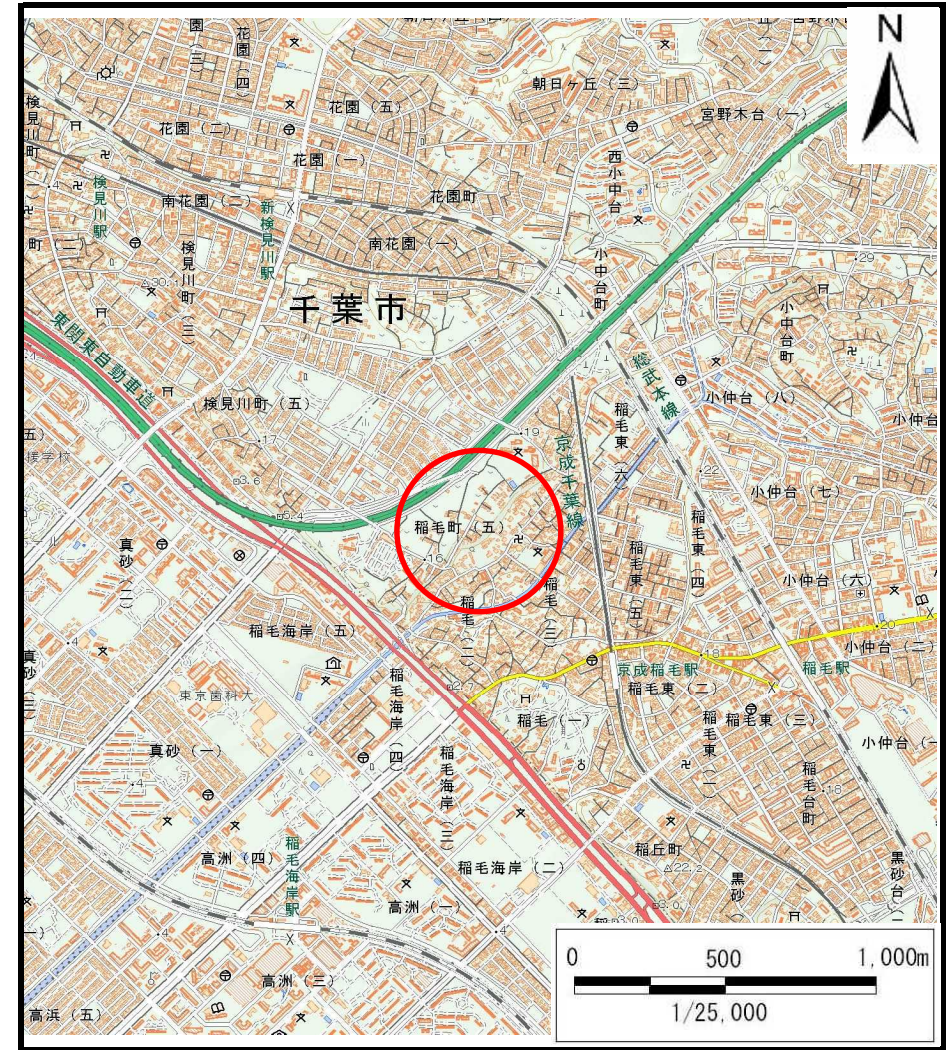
N

花園（三）
花園（四）
朝日ヶ丘（三）
宮野木台（一）
検見川町
花園（五）
花園（二）
花園（一）
西小中台
検見川駅
南花園（二）
新検見川駅
花園町
検見川町（三）
南花園（一）
小中台町
千葉市
東関東自動車道
総武本線
小中台町
小仲台（八）
検見川町（五）
稲毛東（六）
小仲台
京成千葉線
小仲台（七）
稲毛町（五）
稲毛東（四）
稲毛東（五）
真砂（二）
稲毛（三）
小仲台（六）
稲毛（二）
稲毛海岸（五）
京成稲毛駅
稲毛駅
小仲台（二）
真砂
稲毛東（二）
稲毛海岸（四）
東京歯科大
稲毛（一）
稲毛東（三）
真砂（一）
稲毛海岸（三）
稲毛東（一）
小仲台（一）
稲毛台町
高洲（四）
稲毛海岸駅
稲毛海岸（二）
稲丘町
高洲（一）
黒砂
黒砂台
高洲（三）
高浜（五）

0
500
1,000m
1/25,000